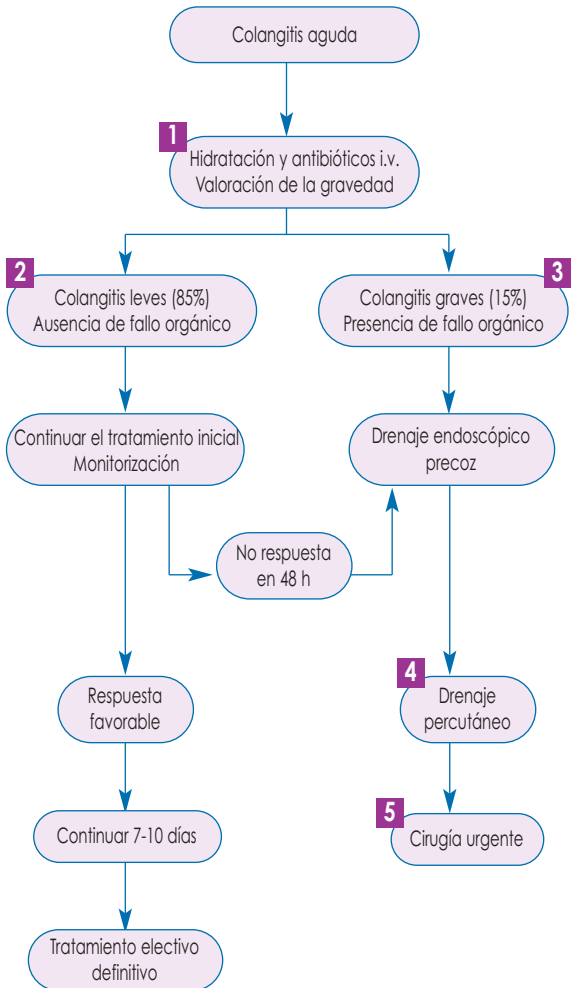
Colangitis aguda

1
Hidratación y antibióticos i.v.
Valoración de la gravedad

2
Colangitis leves (85%)
Ausencia de fallo orgánico

3
Colangitis graves (15%)
Presencia de fallo orgánico

Continuar el tratamiento inicial
Monitorización

Drenaje endoscópico precoz

No respuesta en 48 h

Respuesta favorable

4
Drenaje percutáneo

Continuar 7-10 días

5
Cirugía urgente

Tratamiento electivo definitivo